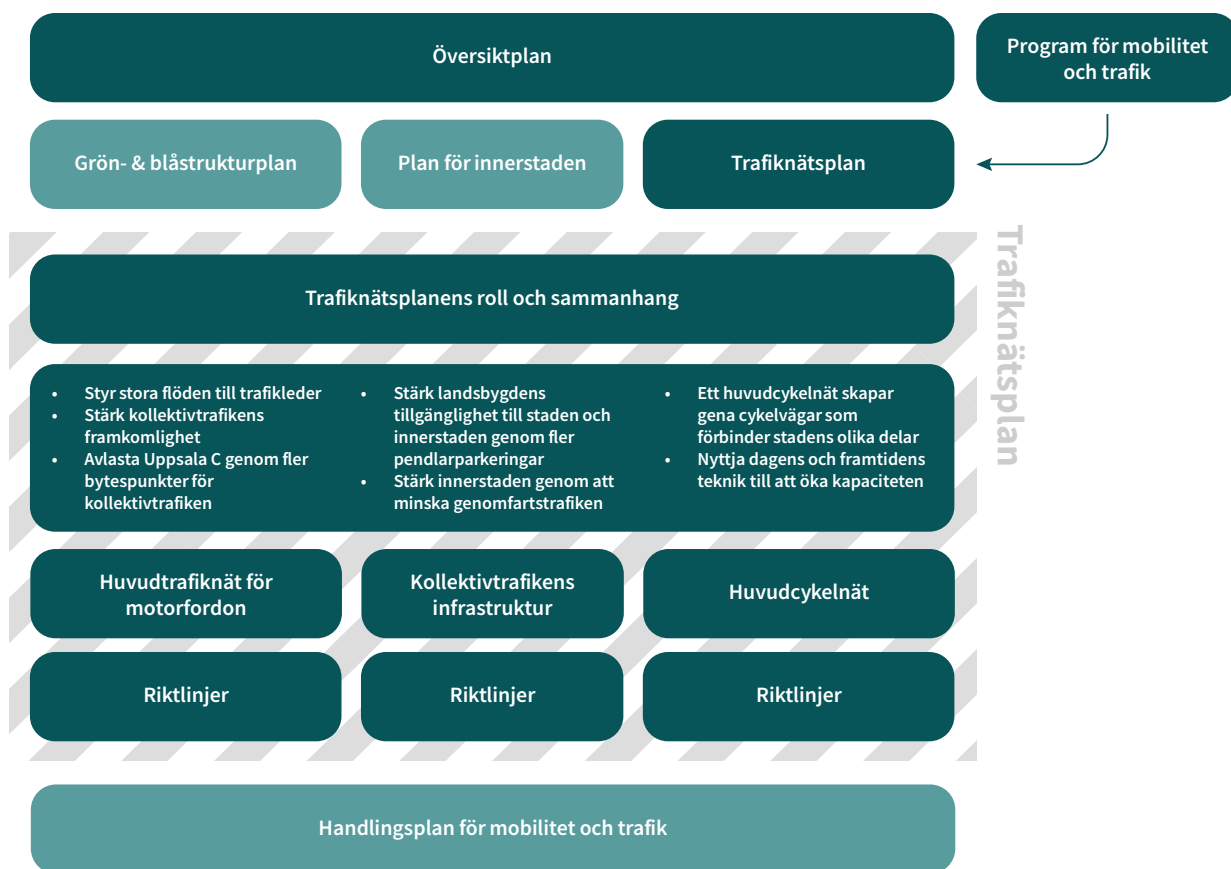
Översiktplan

Program för mobilitet och trafik

Grön- & blåstrukturplan

Plan för innerstaden

Trafiknätsplan

Trafiknätsplan

Trafiknätsplanens roll och sammanhang

- Styr stora flöden till trafikleder
- Stärk kollektivtrafikens framkomlighet
- Avlasta Uppsala C genom fler bytespunkter för kollektivtrafiken

- Stärk landsbygdens tillgänglighet till staden och innerstaden genom fler pendlarparkeringar
- Stärk innerstaden genom att minska genomfartstrafiken

- Ett huvudcykelnät skapar gena cykelvägar som förbinder stadens olika delar
- Nyttja dagens och framtidens teknik till att öka kapaciteten

Huvudtrafiknät för motorfordon

Kollektivtrafikens infrastruktur

Huvudcykelnät

Riktlinjer

Riktlinjer

Riktlinjer

Handlingsplan för mobilitet och trafik